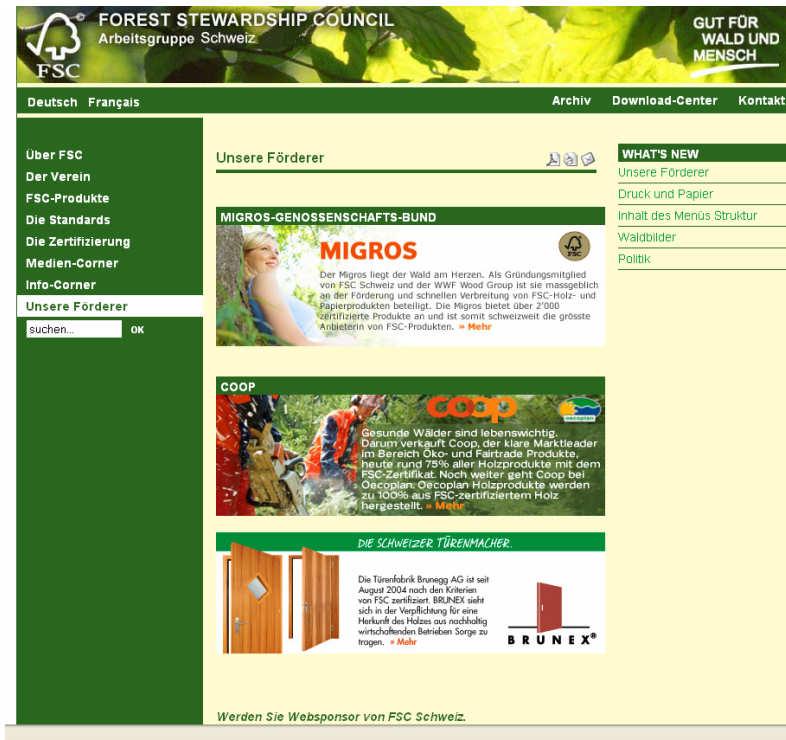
FSC

FOREST STEWARDSHIP COUNCIL
Arbeitsgruppe Schweiz

GUT FÜR WALD UND MENSCH

Deutsch Français

Archiv Download-Center Kontakt

Über FSC
Der Verein
FSC-Produkte
Die Standards
Die Zertifizierung
Medien-Corner
Info-Corner
Unsere Förderer

suchen... OK

Unsere Förderer

MIGROS-GENOSSENSCHAFTS-BUND

MIGROS

FSC

Der Migros liegt der Wald am Herzen. Als Gründungsmitglied von FSC Schweiz und der WWF Wood Group ist sie massgeblich an der Förderung und schnellen Verbreitung von FSC-Holz- und Papierprodukten beteiligt. Die Migros bietet über 2'000 zertifizierte Produkte an und ist somit schweizweit die grösste Anbieterin von FSC-Produkten. » Mehr

COOP

Coop

oecoplan

Gesunde Wälder sind lebenswichtig. Darum verkauft Coop, der klare Marktleader im Bereich Öko- und Fairtrade Produkte, heute rund 75% aller Holzprodukte mit dem FSC-Zertifikat. Noch weiter geht Coop bei Oecoplan. Oecoplan Holzprodukte werden zu 100% aus FSC-zertifiziertem Holz hergestellt. » Mehr

DIE SCHWEIZER TÜRENMACHER.

Die Türenfabrik Brunegg AG ist seit August 2004 nach den Kriterien von FSC zertifiziert. BRUNEX sieht sich in der Verpflichtung für eine Herkunft des Holzes aus nachhaltig wirtschaftenden Betrieben Sorge zu tragen. » Mehr

BRUNEX®

Werden Sie Websponsor von FSC Schweiz.

WHAT'S NEW
Unsere Förderer
Druck und Papier
Inhalt des Menüs Struktur
Waldbilder
Politik